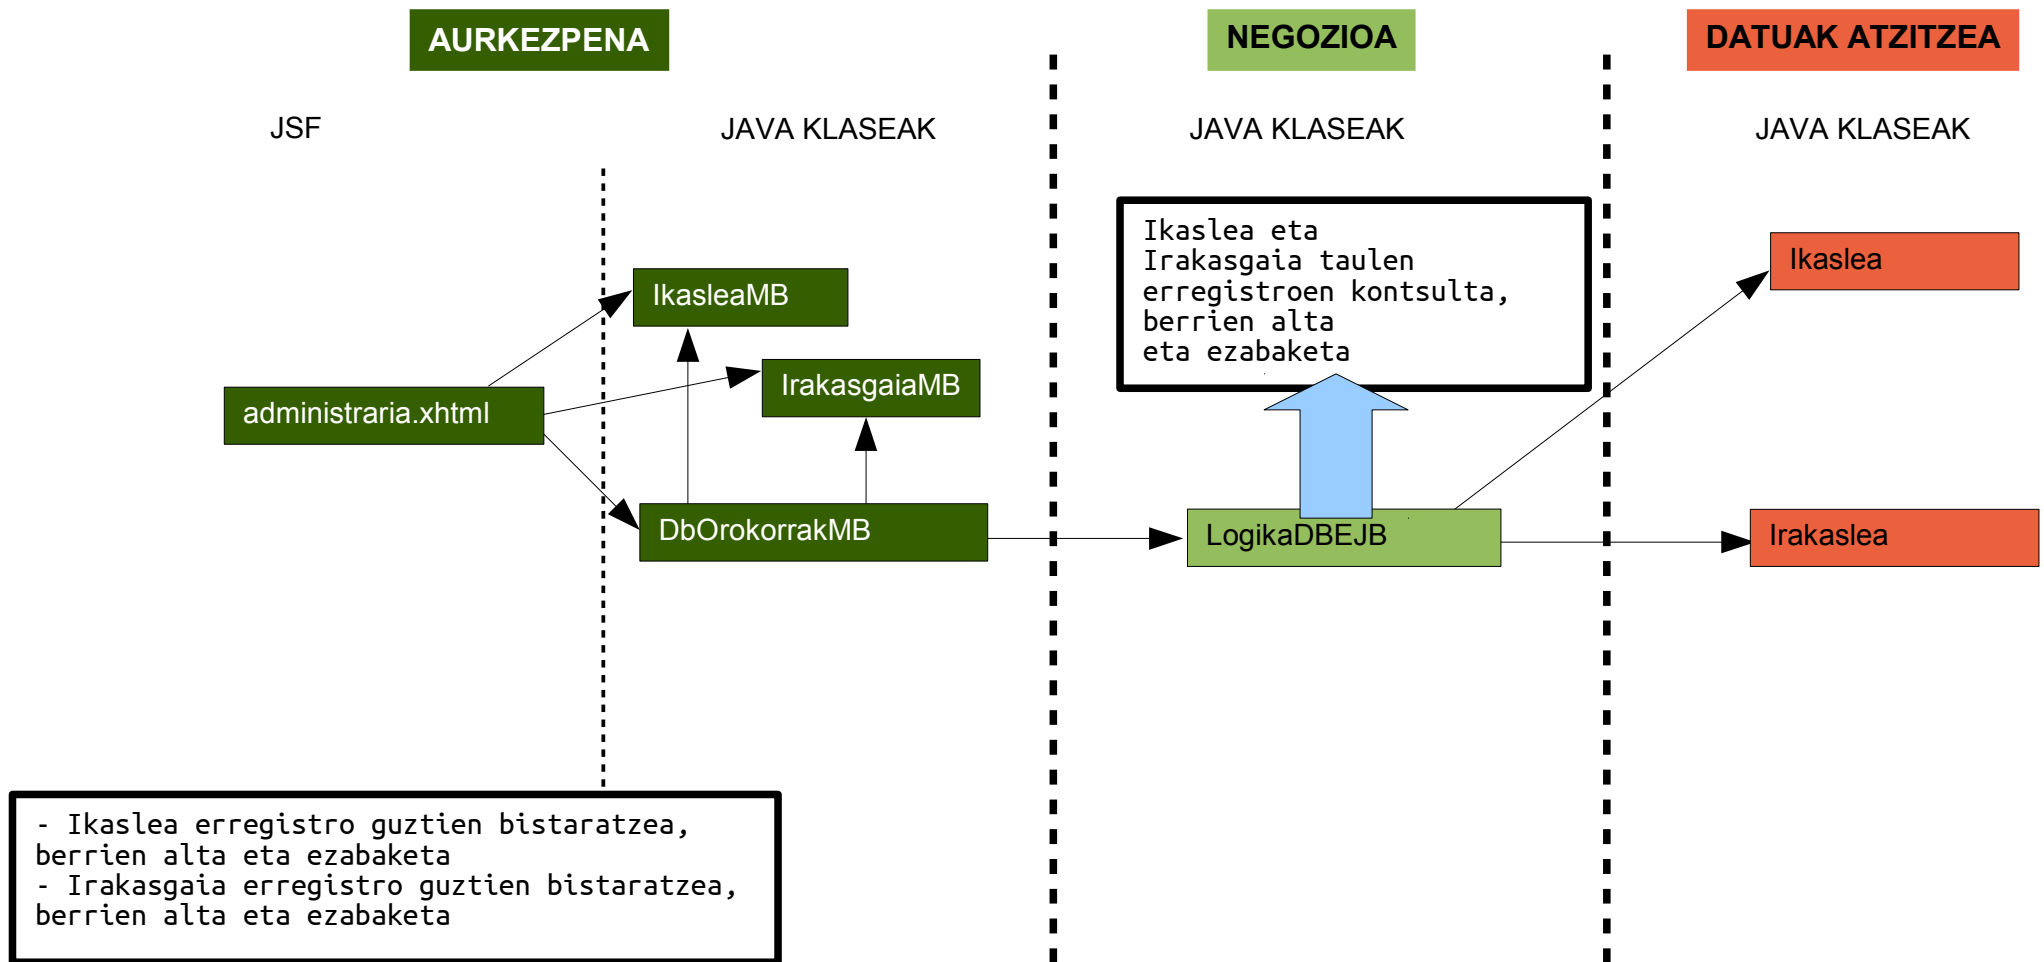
AURKEZPENA

NEGOZIOA

DATUAK ATZITZEA

JSF

JAVA KLASEAK

JAVA KLASEAK

JAVA KLASEAK

Ikaslea eta
Irakasgaia taulen
erregistroen kontsulta,
berrien alta
eta ezabaketa

IkasleaMB

IrakasgaiaMB

administraria.xhtml

DbOrokorrakMB

LogikaDBEJB

Ikaslea

Irakaslea

- Ikaslea erregistro guztien bistaratzea,
berrien alta eta ezabaketa
- Irakasgaia erregistro guztien bistaratzea,
berrien alta eta ezabaketa